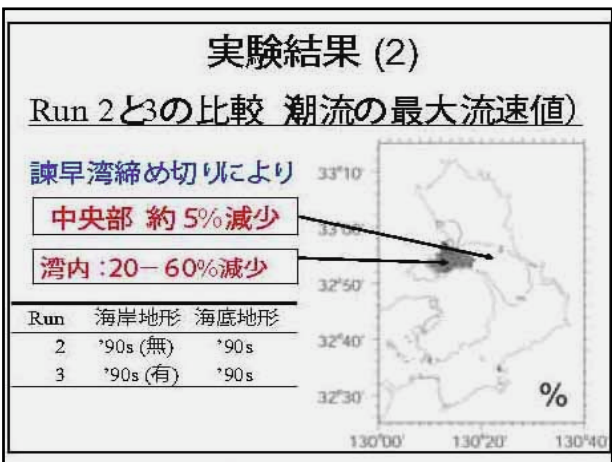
実験結果 (2)

Run 2と3の比較 潮流の最大流速値)

諫早湾締め切りにより

中央部 約 5%減少

湾内 :20−60%減少

| Run | 海岸地形 | 海底地形 |
|---|---|---|
| 2 | '90s (無) | '90s |
| 3 | '90s (有) | '90s |

33°10'
33°00'
32°50'
32°40'
32°30'
%
130°00'
130°20'
130°40'